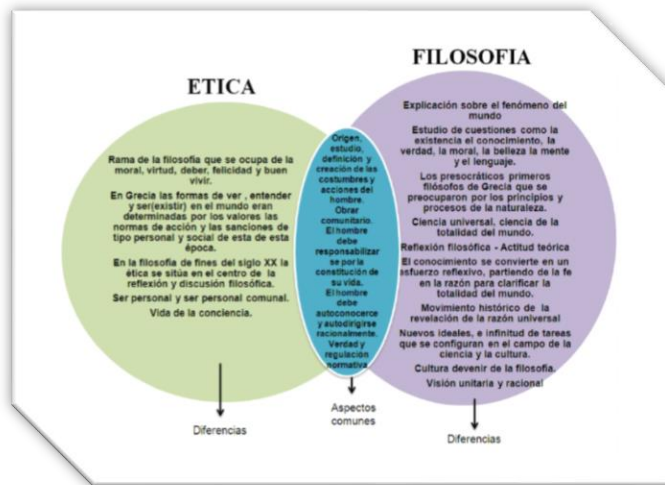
ETICA

FILOSOFIA

Rama de la filosofía que se ocupa de la moral, virtud, deber, felicidad y buen vivir.

En Grecia las formas de ver , entender y ser(existir) en el mundo eran determinadas por los valores las normas de acción y las sanciones de tipo personal y social de esta de esta época.

En la filosofía de fines del siglo XX la ética se sitúa en el centro de la reflexión y discusión filosófica.

Ser personal y ser personal comunal.

Vida de la conciencia.

Origen, estudio, definición y creación de las costumbres y acciones del hombre. Obrar comunitario. El hombre debe responsabilizar se por la constitución de su vida. El hombre debe autoconocerce y autodirigirse racionalmente. Verdad y regulación normativa

Explicación sobre el fenómeno del mundo

Estudio de cuestiones como la existencia el conocimiento, la verdad, la moral, la belleza la mente y el lenguaje.

Los presocráticos primeros filósofos de Grecia que se preocuparon por los principios y procesos de la naturaleza.

Ciencia universal, ciencia de la totalidad del mundo.

Reflexión filosófica - Actitud teórica

El conocimiento se convierte en un esfuerzo reflexivo, partiendo de la fe en la razón para clarificar la totalidad del mundo.

Movimiento histórico de la revelación de la razón universal

Nuevos ideales, e infinitud de tareas que se configuran en el campo de la ciencia y la cultura.

Cultura devenir de la filosofía.

Visión unitaria y racional

Diferencias

Aspectos comunes

Diferencias